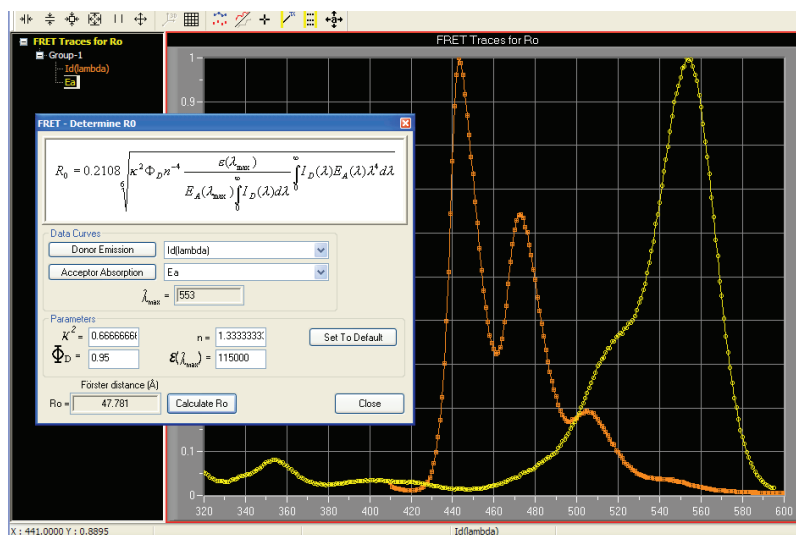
FRET Traces for Ro
Group-1
Id(lambda)
Ea

FRET Traces for Ro

FRET - Determine R0

$R_0 = 0.2108\sqrt[6]{\kappa^2 \Phi_D n^{-4} \frac{\varepsilon(\lambda_{max})}{E_A(\lambda_{max})\int_0^\infty I_D(\lambda) d\lambda} \int_0^\infty I_D(\lambda) E_A(\lambda) \lambda^4 d\lambda}$

Data Curves
Donor Emission | Id(lambda)
Acceptor Absorption | Ea
$\lambda_{max}$ = 553

Parameters
$\kappa^2$ = 0.66666666
n = 1.33333333
Set To Default
$\Phi_D$ = 0.95
$\varepsilon(\lambda_{max})$ = 115000

Förster distance (Å)
Ro = 47.781
Calculate Ro
Close

1
0.9
0.1
0

320 340 360 380 400 420 440 460 480 500 520 540 560 580 600

X : 441.0000 Y : 0.8895
Id(lambda)